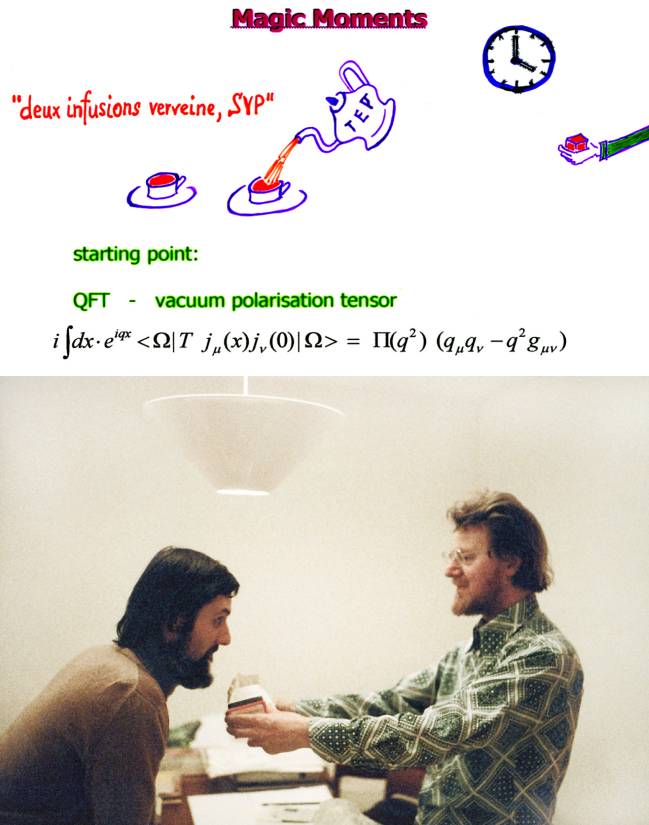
Magic Moments

"deux infusions verveine, SVP"

TEA

starting point:

QFT - vacuum polarisation tensor

$i\int dx \cdot e^{iqx} <\Omega| T \; j_\mu(x) j_\nu(0) |\Omega> = \Pi(q^2) \; (q_\mu q_\nu - q^2 g_{\mu\nu})$